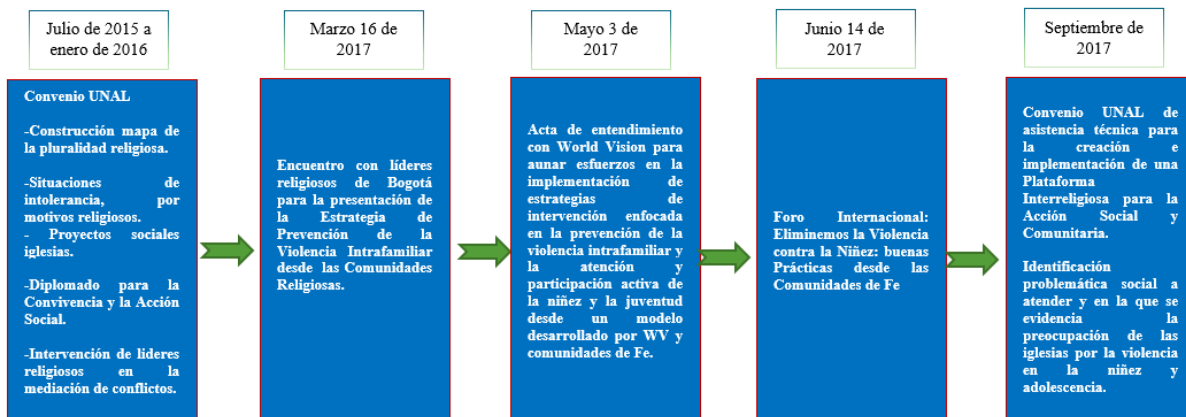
Julio de 2015 a enero de 2016

Convenio UNAL

-Construcción mapa de la pluralidad religiosa.

-Situaciones de intolerancia, por motivos religiosos.
- Proyectos sociales iglesias.

-Diplomado para la Convivencia y la Acción Social.

-Intervención de lideres religiosos en la mediación de conflictos.

Marzo 16 de 2017

Encuentro con líderes religiosos de Bogotá para la presentación de la Estrategia de Prevención de la Violencia Intrafamiliar desde las Comunidades Religiosas.

Mayo 3 de 2017

Acta de entendimiento con World Vision para aunar esfuerzos en la implementación de estrategias de intervención enfocada en la prevención de la violencia intrafamiliar y la atención y participación activa de la niñez y la juventud desde un modelo desarrollado por WV y comunidades de Fe.

Junio 14 de 2017

Foro Internacional: Eliminemos la Violencia contra la Niñez: buenas Prácticas desde las Comunidades de Fe

Septiembre de 2017

Convenio UNAL de asistencia técnica para la creación e implementación de una Plataforma Interreligiosa para la Acción Social y Comunitaria.

Identificación problemática social a atender y en la que se evidencia la preocupación de las iglesias por la violencia en la niñez y adolescencia.